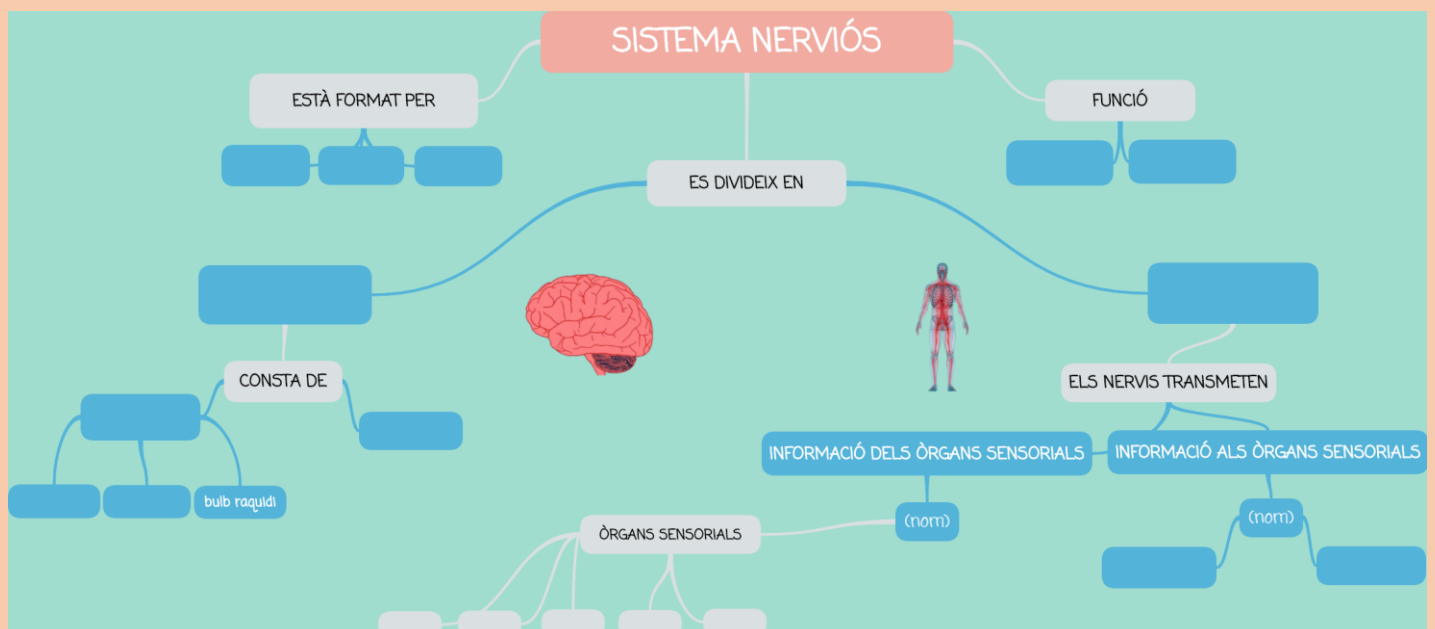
SISTEMA NERVIÓS

ESTÀ FORMAT PER

FUNCIÓ

ES DIVIDEIX EN

CONSTA DE

bulb raquidi

ELS NERVIS TRANSMETEN

INFORMACIÓ DELS ÒRGANS SENSORIALS

INFORMACIÓ ALS ÒRGANS SENSORIALS

(nom)

(nom)

ÒRGANS SENSORIALS